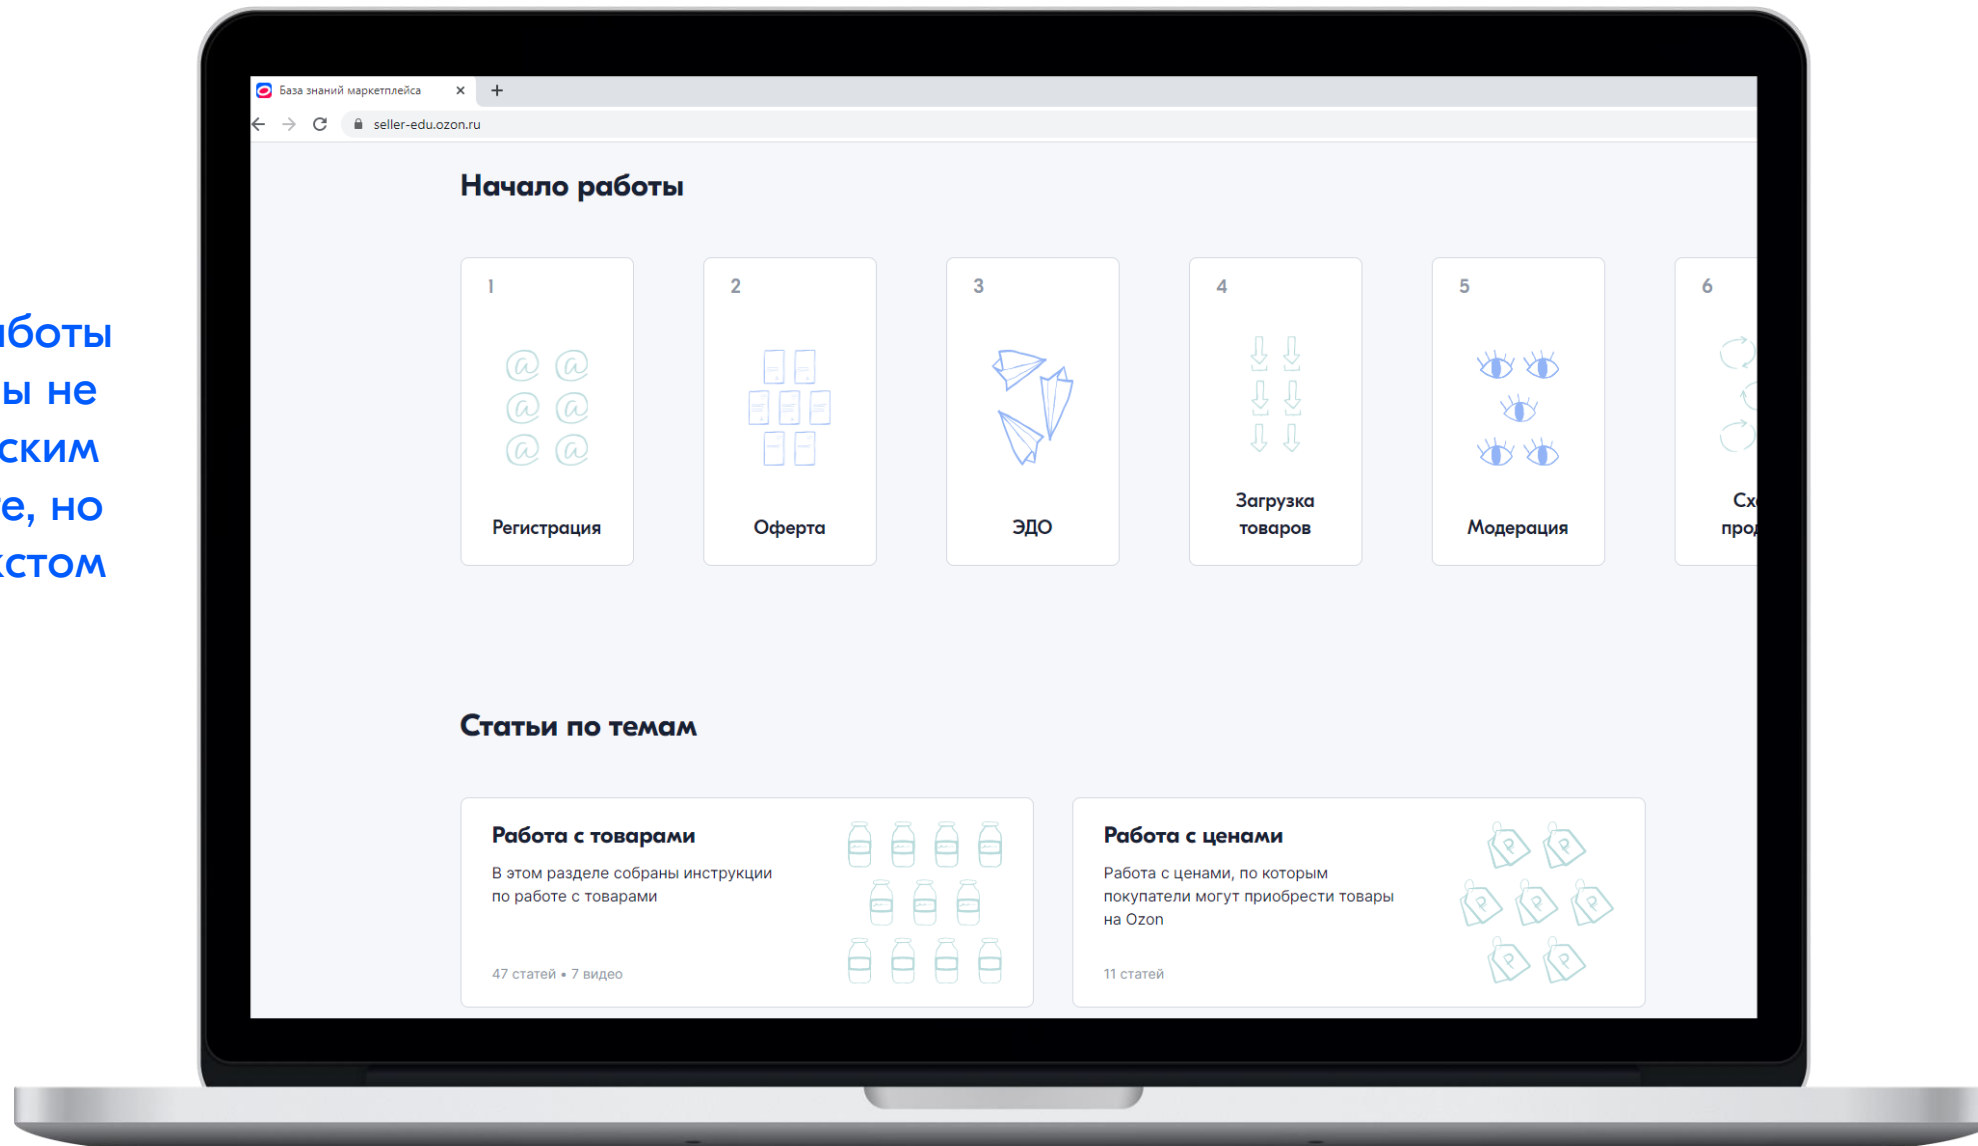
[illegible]боты
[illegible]ы не
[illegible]ским
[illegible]е, но
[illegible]кстом

База знаний маркетплейса ×
+
seller-edu.ozon.ru

Начало работы

1
Регистрация

2
Оферта

3
ЭДО

4
Загрузка товаров

5
Модерация

6
Сх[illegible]
про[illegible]

Статьи по темам

Работа с товарами
В этом разделе собраны инструкции по работе с товарами
47 статей • 7 видео

Работа с ценами
Работа с ценами, по которым покупатели могут приобрести товары на Ozon
11 статей